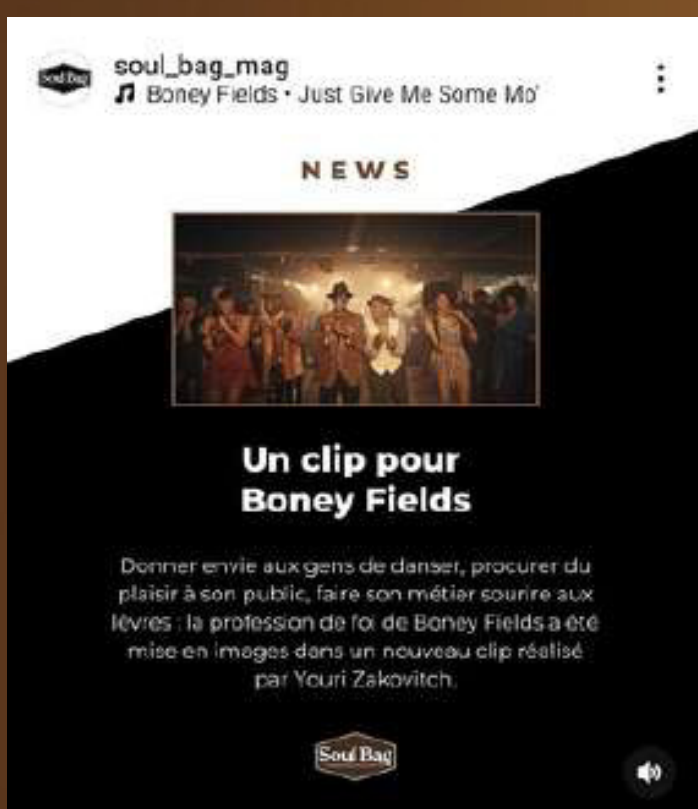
soul_bag_mag
♫ Boney Fields • Just Give Me Some Mo'

NEWS

Un clip pour Boney Fields

Donner envie aux gens de danser, procurer du plaisir à son public, faire son métier sourire aux lèvres : la profession de foi de Boney Fields a été mise en images dans un nouveau clip réalisé par Youri Zakovitch.

Soul Bag